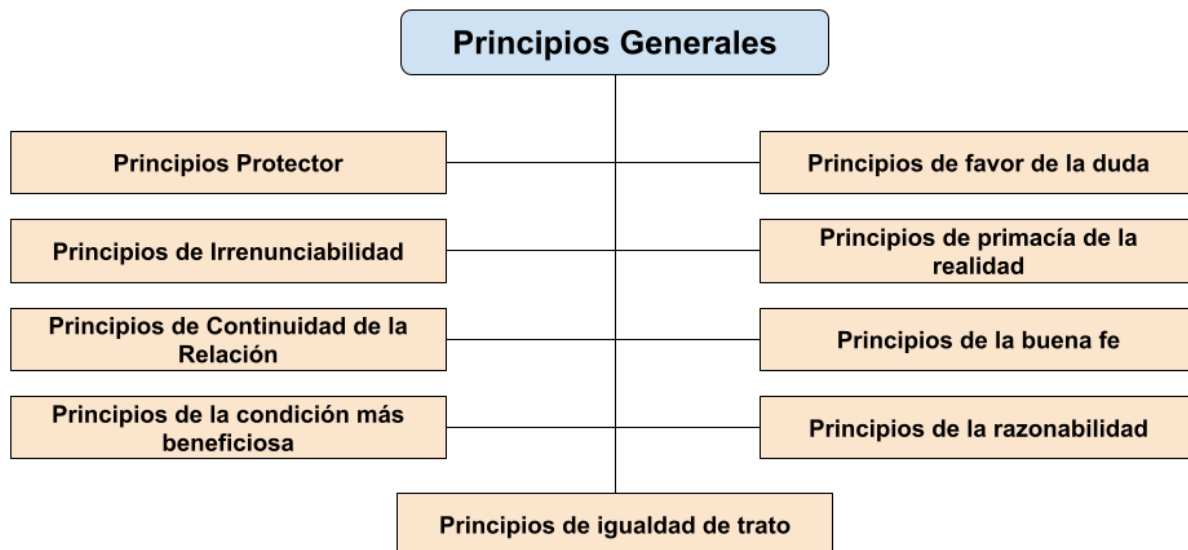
Principios Generales

Principios Protector

Principios de favor de la duda

Principios de Irrenunciabilidad

Principios de primacía de la realidad

Principios de Continuidad de la Relación

Principios de la buena fe

Principios de la condición más beneficiosa

Principios de la razonabilidad

Principios de igualdad de trato